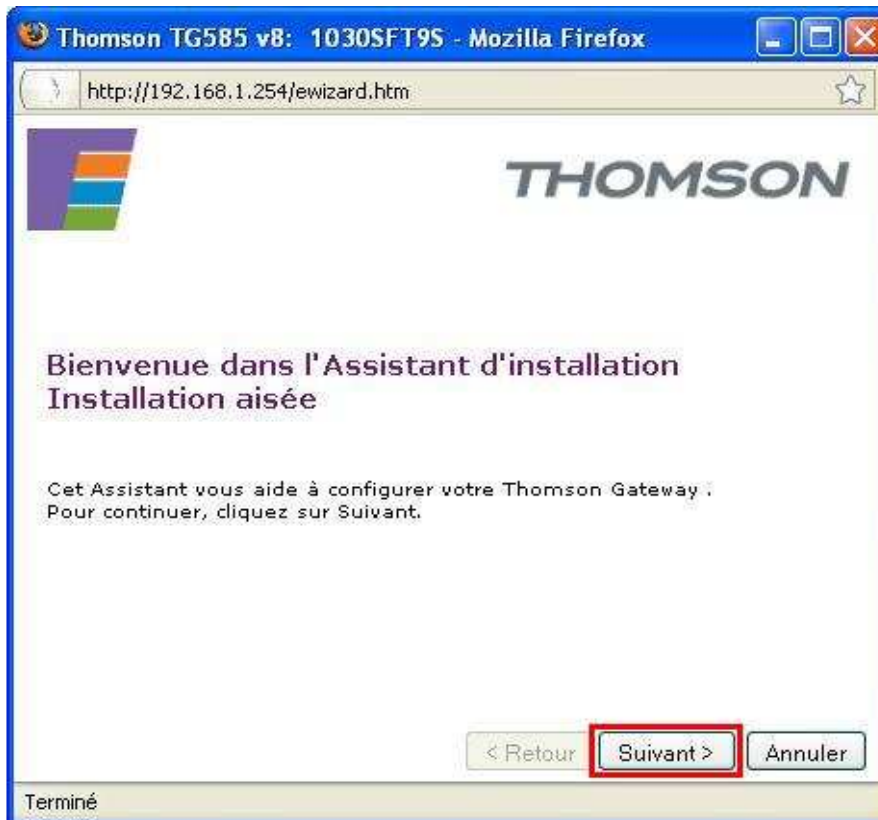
Thomson TG585 v8: 1030SFT9S - Mozilla Firefox

http://192.168.1.254/ewizard.htm

THOMSON

Bienvenue dans l'Assistant d'installation
Installation aisée

Cet Assistant vous aide à configurer votre Thomson Gateway .
Pour continuer, cliquez sur Suivant.

< Retour
Suivant >
Annuler

Terminé